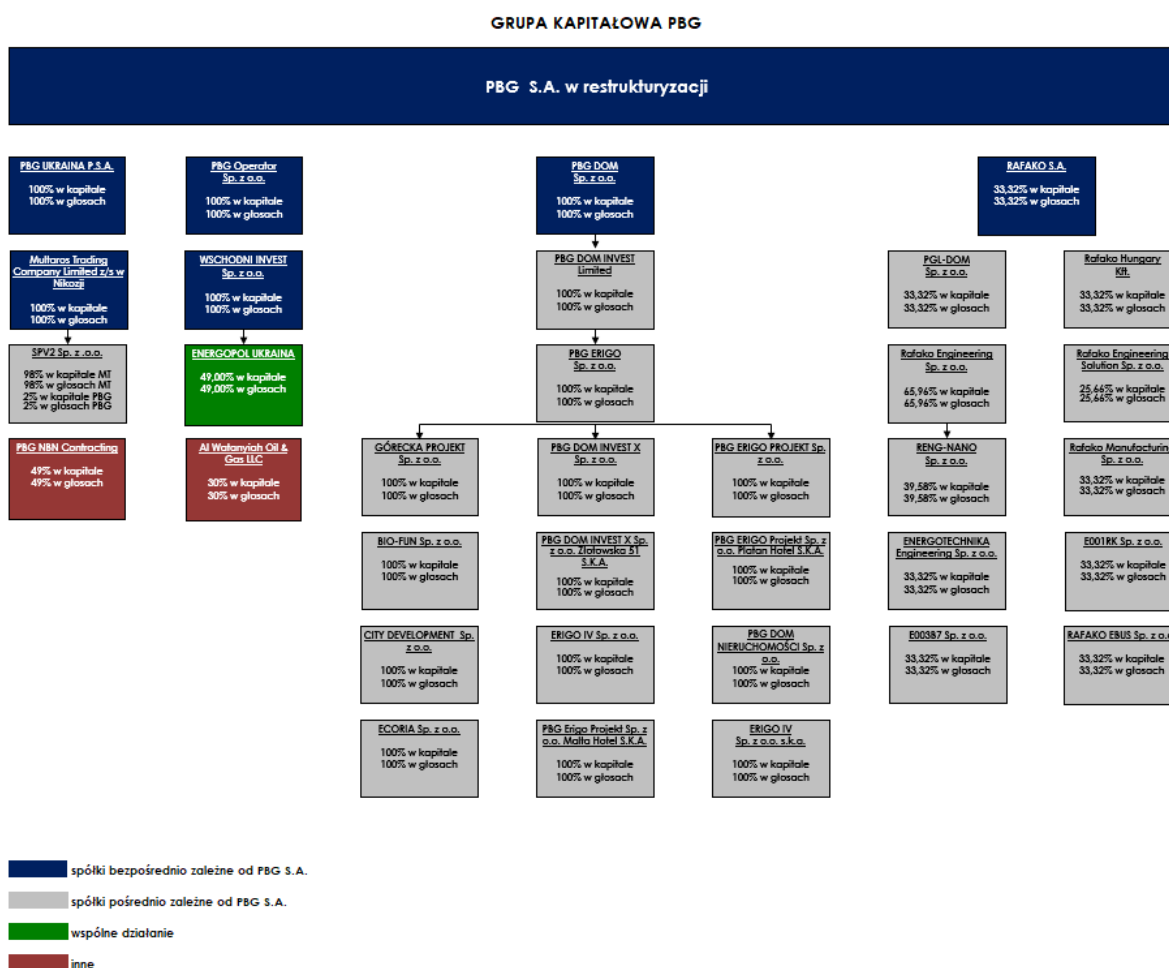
GRUPA KAPITAŁOWA PBG

PBG S.A. w restrukturyzacji

PBG UKRAINA P.S.A.
100% w kapitale
100% w głosach

PBG Operator Sp. z o.o.
100% w kapitale
100% w głosach

Multaros Trading Company Limited z/s w Nikozji
100% w kapitale
100% w głosach

WSCHODNI INVEST Sp. z o.o.
100% w kapitale
100% w głosach

SPV2 Sp. z .o.o.
98% w kapitale MT
98% w głosach MT
2% w kapitale PBG
2% w głosach PBG

ENERGOPOL UKRAINA
49,00% w kapitale
49,00% w głosach

PBG NBN Contracting
49% w kapitale
49% w głosach

Al Watanyiah Oil & Gas LLC
30% w kapitale
30% w głosach

PBG DOM Sp. z o.o.
100% w kapitale
100% w głosach

PBG DOM INVEST Limited
100% w kapitale
100% w głosach

PBG ERIGO Sp. z o.o.
100% w kapitale
100% w głosach

GÓRECKA PROJEKT Sp. z o.o.
100% w kapitale
100% w głosach

PBG DOM INVEST X Sp. z o.o.
100% w kapitale
100% w głosach

PBG ERIGO PROJEKT Sp. z o.o.
100% w kapitale
100% w głosach

BIO-FUN Sp. z o.o.
100% w kapitale
100% w głosach

PBG DOM INVEST X Sp. z o.o. Złotowska 51 S.K.A.
100% w kapitale
100% w głosach

PBG ERIGO Projekt Sp. z o.o. Platan Hotel S.K.A.
100% w kapitale
100% w głosach

CITY DEVELOPMENT Sp. z o.o.
100% w kapitale
100% w głosach

ERIGO IV Sp. z o.o.
100% w kapitale
100% w głosach

PBG DOM NIERUCHOMOŚCI Sp. z o.o.
100% w kapitale
100% w głosach

ECORIA Sp. z o.o.
100% w kapitale
100% w głosach

PBG Erigo Projekt Sp. z o.o. Malta Hotel S.K.A.
100% w kapitale
100% w głosach

ERIGO IV Sp. z o.o. s.k.a.
100% w kapitale
100% w głosach

RAFAKO S.A.
33,32% w kapitale
33,32% w głosach

PGL-DOM Sp. z o.o.
33,32% w kapitale
33,32% w głosach

Rafako Hungary Kft.
33,32% w kapitale
33,32% w głosach

Rafako Engineering Sp. z o.o.
65,96% w kapitale
65,96% w głosach

Rafako Engineering Solution Sp. z o.o.
25,66% w kapitale
25,66% w głosach

RENG-NANO Sp. z o.o.
39,58% w kapitale
39,58% w głosach

Rafako Manufacturin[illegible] Sp. z o.o.
33,32% w kapitale
33,32% w głosach

ENERGOTECHNIKA Engineering Sp. z o.o.
33,32% w kapitale
33,32% w głosach

E001RK Sp. z o.o.
33,32% w kapitale
33,32% w głosach

E003B7 Sp. z o.o.
33,32% w kapitale
33,32% w głosach

RAFAKO EBUS Sp. z o.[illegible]
33,32% w kapitale
33,32% w głosach

spółki bezpośrednio zależne od PBG S.A.
spółki pośrednio zależne od PBG S.A.
wspólne działanie
inne